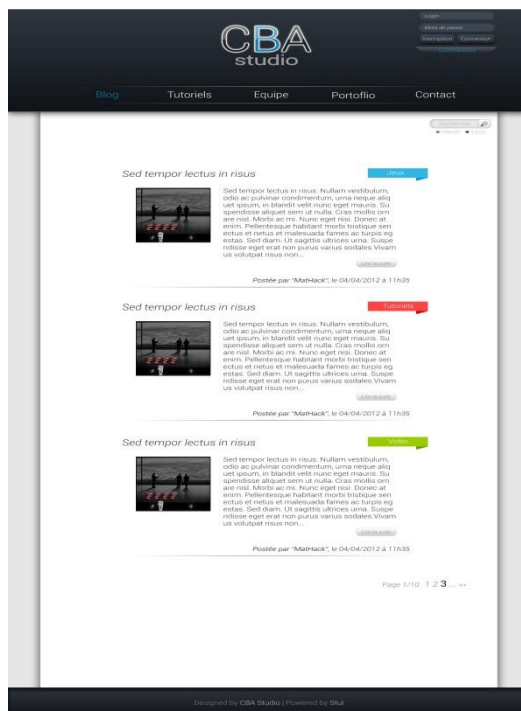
Login
Mots de passe
Inscription Connexion

CBA studio

Blog Tutoriels Equipe Portoflio Contact

Rechercher

Sed tempor lectus in risus
Jeux

Sed tempor lectus in risus. Nullam vestibulum, odio ac pulvinar condimentum, urna neque aliq uet ipsum, in blandit velit nunc eget mauris. Su spendisse aliquet sem ut nulla. Cras mollis orn are nisl. Morbi ac mi. Nunc eget nisi. Donec at enim. Pellentesque habitant morbi tristique sen ectus et netus et malesuada fames ac turpis eg estas. Sed diam. Ut sagittis ultrices urna. Suspe ndisse eget erat non purus varius sodales.Vivam us volutpat risus non...

Lire la suite

Postée par "MatHack", le 04/04/2012 à 11h35

Sed tempor lectus in risus
Tutoriels

Sed tempor lectus in risus. Nullam vestibulum, odio ac pulvinar condimentum, urna neque aliq uet ipsum, in blandit velit nunc eget mauris. Su spendisse aliquet sem ut nulla. Cras mollis orn are nisl. Morbi ac mi. Nunc eget nisi. Donec at enim. Pellentesque habitant morbi tristique sen ectus et netus et malesuada fames ac turpis eg estas. Sed diam. Ut sagittis ultrices urna. Suspe ndisse eget erat non purus varius sodales.Vivam us volutpat risus non...

Lire la suite

Postée par "MatHack", le 04/04/2012 à 11h35

Sed tempor lectus in risus
Vidéo

Sed tempor lectus in risus. Nullam vestibulum, odio ac pulvinar condimentum, urna neque aliq uet ipsum, in blandit velit nunc eget mauris. Su spendisse aliquet sem ut nulla. Cras mollis orn are nisl. Morbi ac mi. Nunc eget nisi. Donec at enim. Pellentesque habitant morbi tristique sen ectus et netus et malesuada fames ac turpis eg estas. Sed diam. Ut sagittis ultrices urna. Suspe ndisse eget erat non purus varius sodales.Vivam us volutpat risus non...

Lire la suite

Postée par "MatHack", le 04/04/2012 à 11h35

Page 1/10 1 2 3 ... >>

Designed by CBA Studio | Powered by Stiul